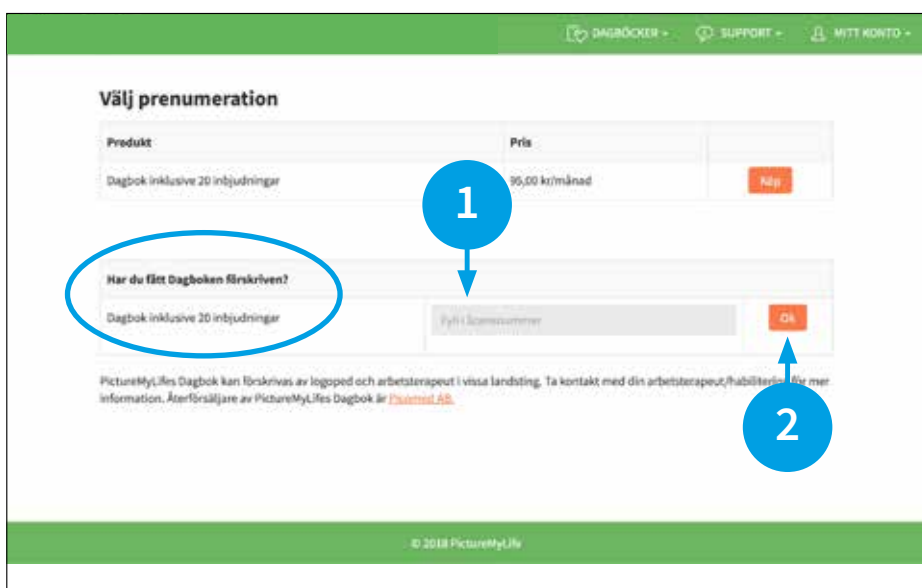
DAGBÖCKER ▾ SUPPORT ▾ MITT KONTO ▾

Välj prenumeration

| Produkt | Pris | |
|---|---|---|
| Dagbok inklusive 20 inbjudningar | 95,00 kr/månad | Köp |

1

| Har du fått Dagboken förskriven? | | |
|---|---|---|
| Dagbok inklusive 20 inbjudningar | Fyll i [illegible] | Ok |

2

PictureMyLifes Dagbok kan förskrivas av logoped och arbetsterapeut i vissa landsting. Ta kontakt med din arbetsterapeut/habiliterin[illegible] för mer information. Återförsäljare av PictureMyLifes Dagbok är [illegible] AB.

© 2018 PictureMyLife